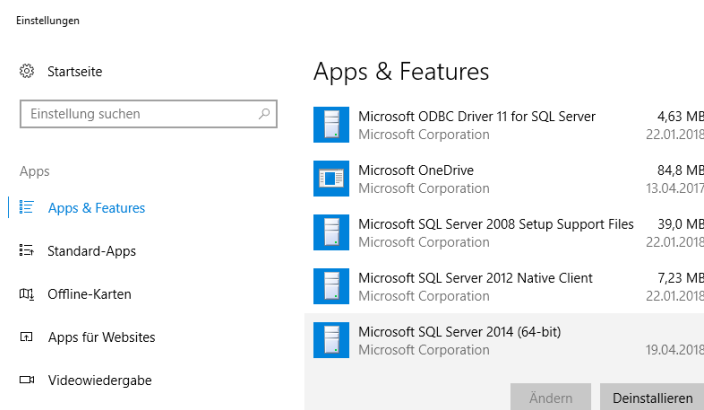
Einstellungen

Startseite

Einstellung suchen

Apps

Apps & Features

Standard-Apps

Offline-Karten

Apps für Websites

Videowiedergabe

Apps & Features

Microsoft ODBC Driver 11 for SQL Server
Microsoft Corporation
4,63 MB
22.01.2018

Microsoft OneDrive
Microsoft Corporation
84,8 MB
13.04.2017

Microsoft SQL Server 2008 Setup Support Files
Microsoft Corporation
39,0 MB
22.01.2018

Microsoft SQL Server 2012 Native Client
Microsoft Corporation
7,23 MB
22.01.2018

Microsoft SQL Server 2014 (64-bit)
Microsoft Corporation
19.04.2018

Ändern
Deinstallieren